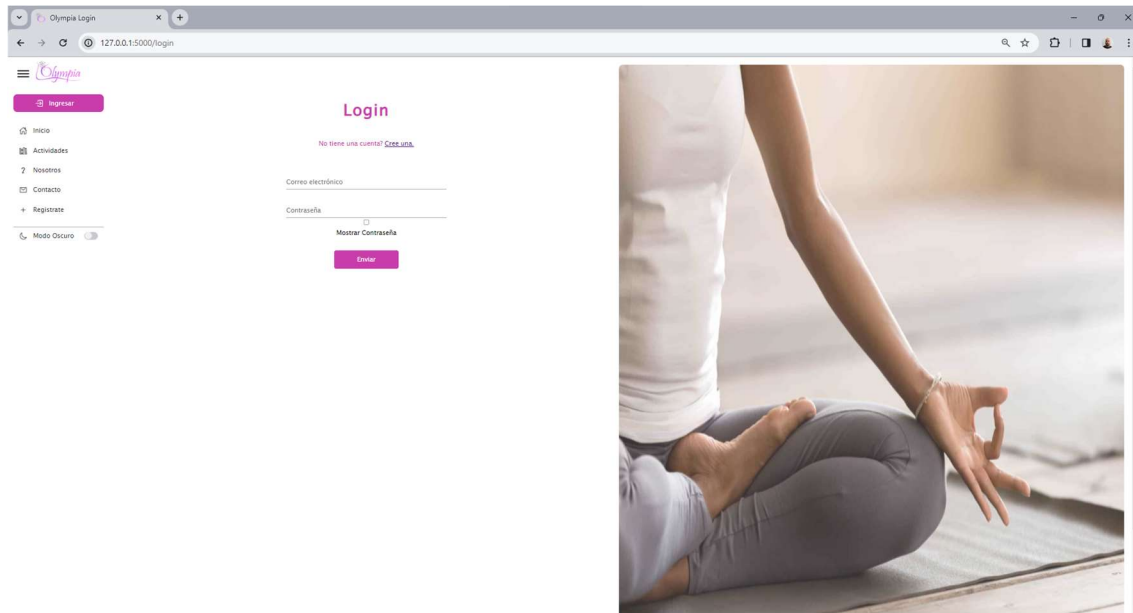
Olympia Login
127.0.0.1:5000/login

Olympia

Ingresar
Inicio
Actividades
Nosotros
Contacto
Registrate
Modo Oscuro

Login

No tiene una cuenta? Cree una.

Correo electrónico

Contraseña

Mostrar Contraseña

Enviar